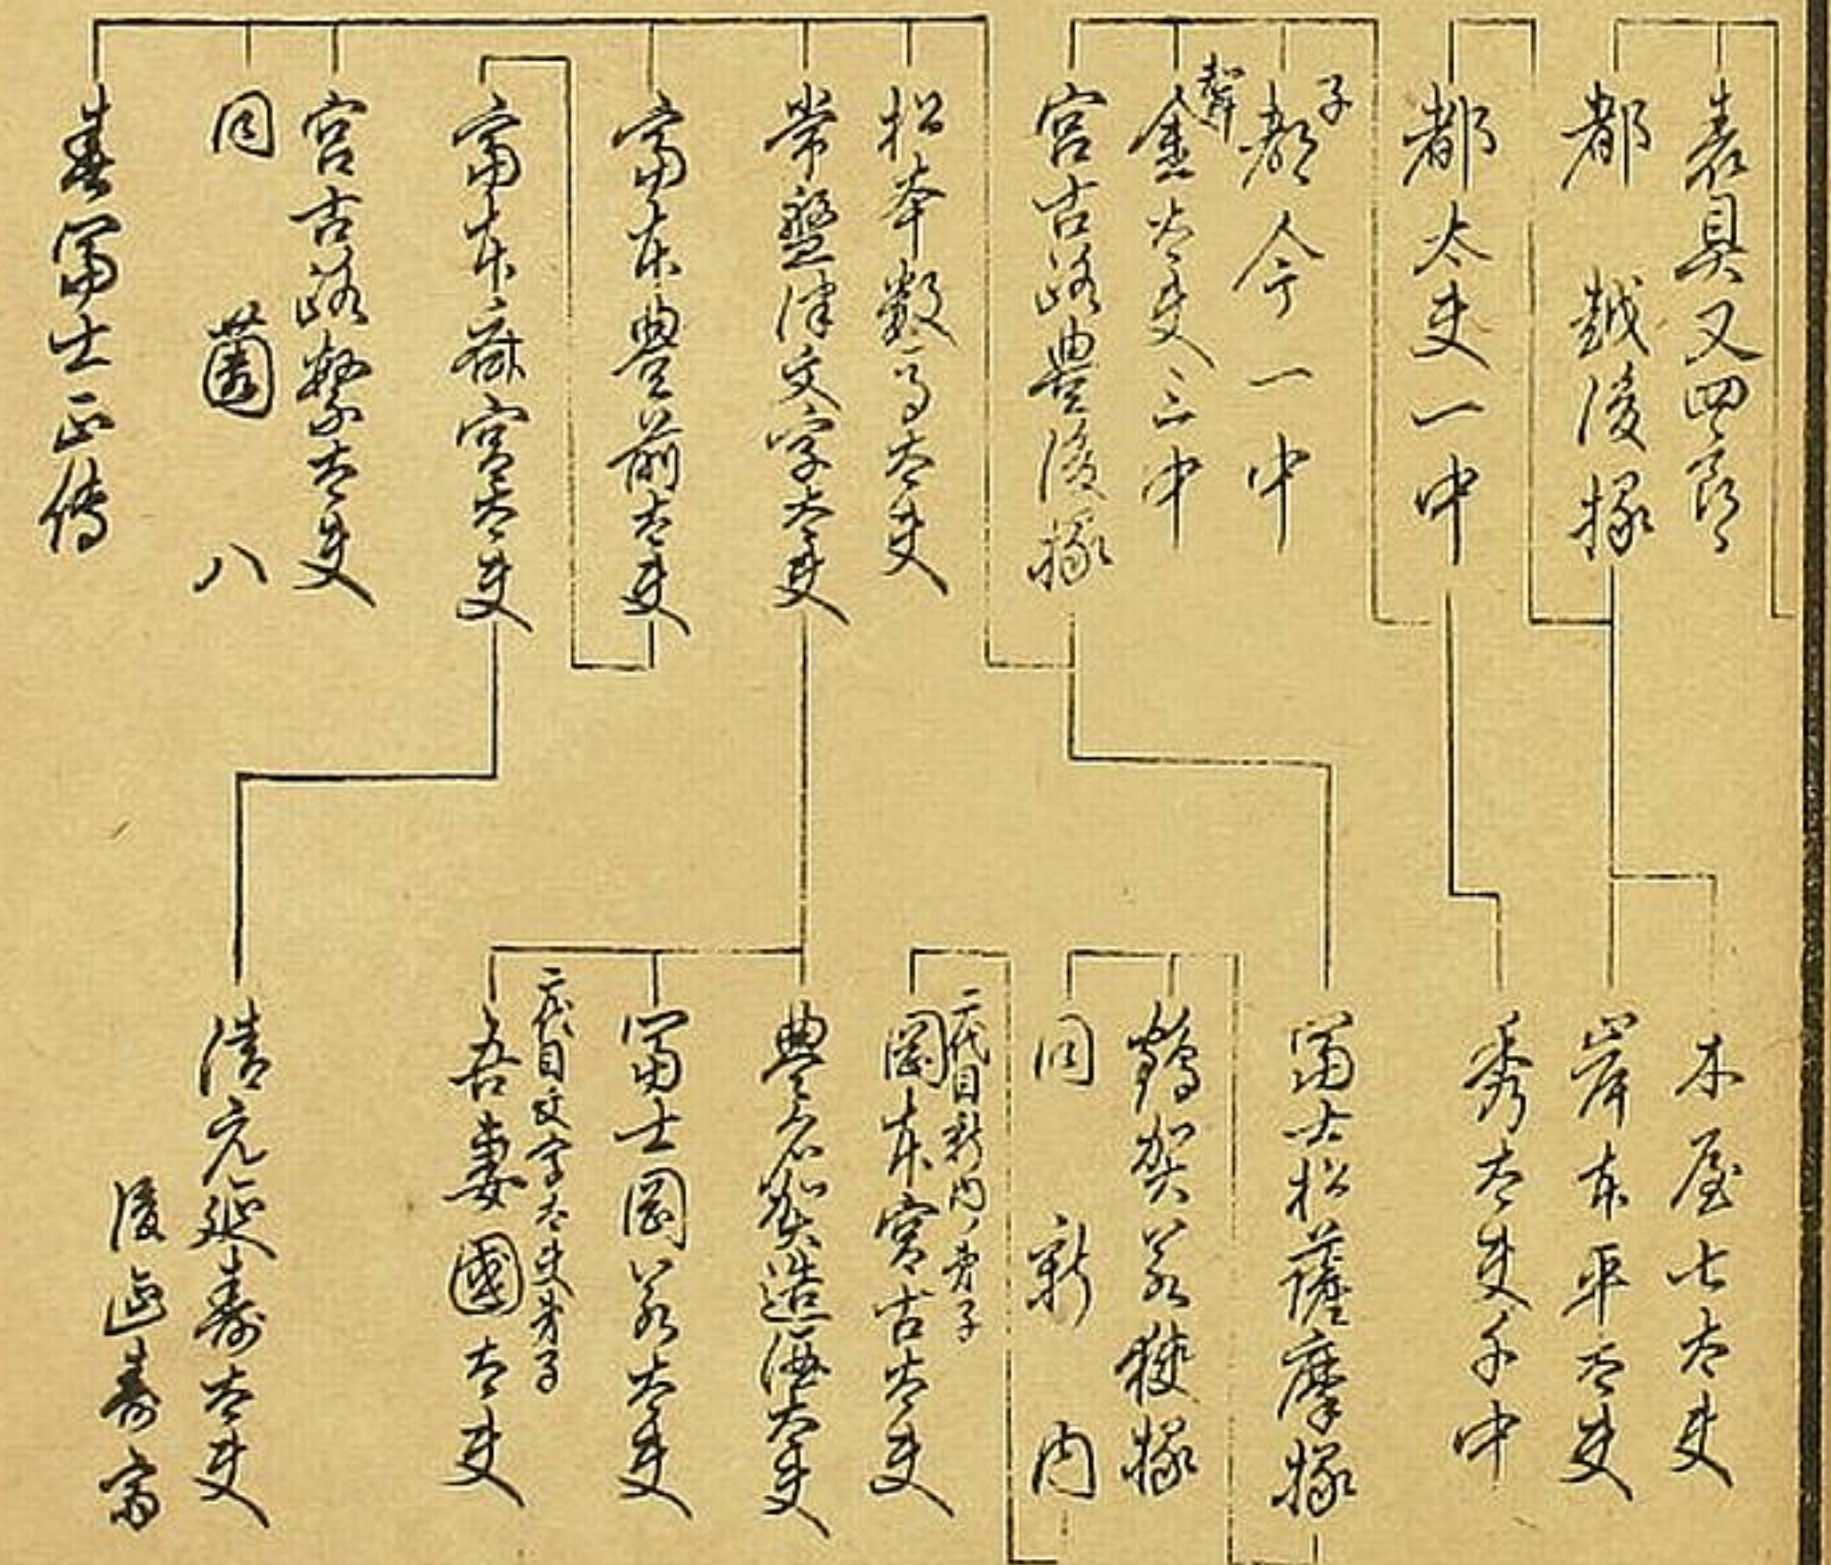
喜具又四郎
都越後掾
都太史一中
子
都今一中
弟子
金太夫三中
宮古路豊後掾
松本数馬太夫
常盤津文字太夫
富本豊前太夫
富本斎宮太夫
宮古路繁太夫
同 蘭八
春富士正傳

本屋七太夫
岸本平太夫
秀太夫千中
富士松薩摩掾
鶴賀若狭掾
同 新内
二代目新内ノ弟子
園本宮古太夫
豊名賀造酒太夫
富士園若太夫
二代目文字太夫弟子
吾妻國太夫
清元延壽太夫
後延壽斎